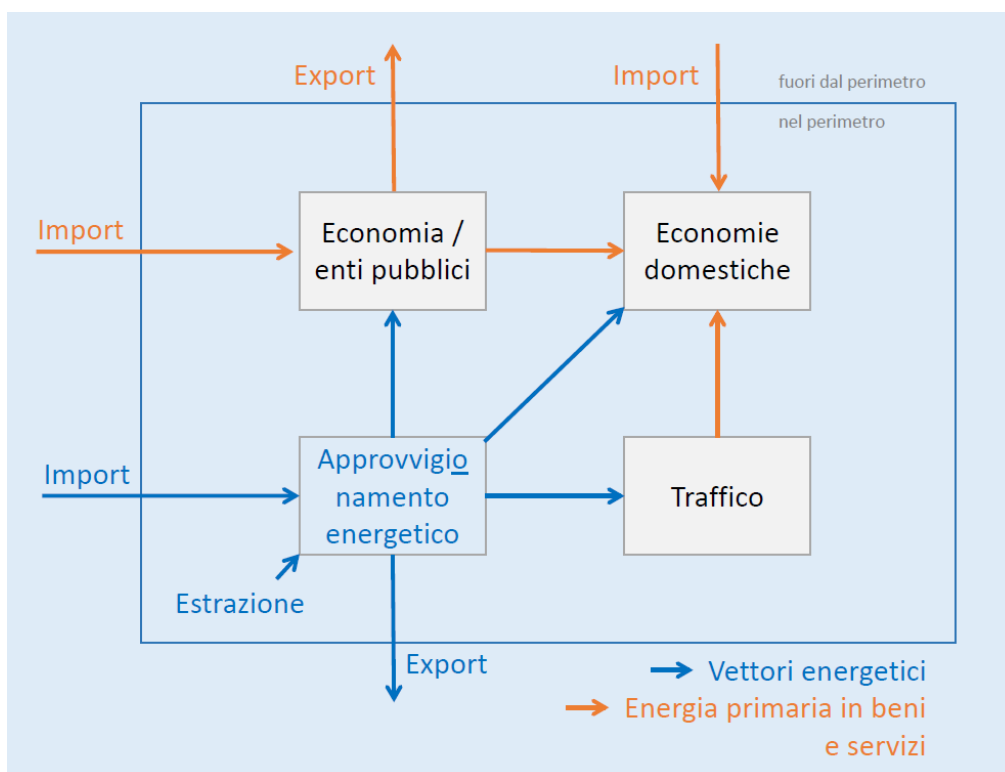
Export

Import

fuori dal perimetro

nel perimetro

Import

Economia / enti pubblici

Economie domestiche

Import

Approvvigionamento energetico

Traffico

Estrazione

Export

Vettori energetici

Energia primaria in beni e servizi